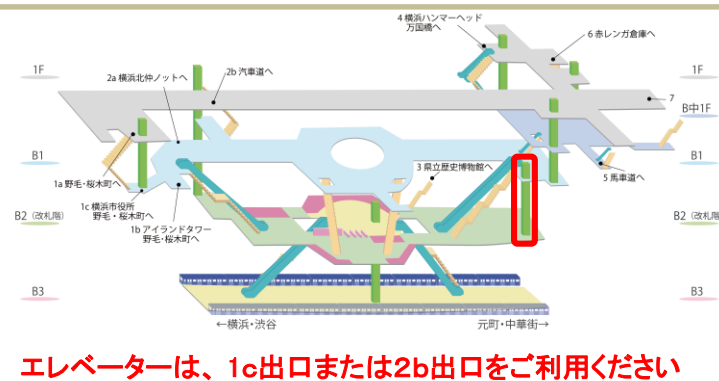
4 横浜ハンマーヘッド
万国橋へ

6 赤レンガ倉庫へ

1F

2a 横浜北仲ノットへ

2b 汽車道へ

1F

7

B中1F

B1

B1

3 県立歴史博物館へ

1a 野毛・桜木町へ

5 馬車道へ

1c 横浜市役所
野毛・桜木町へ

B2 (改札階)

B2 (改札階)

1b アイランドタワー
野毛・桜木町へ

B3

B3

←横浜・渋谷

元町・中華街→

エレベーターは、1c出口または2b出口をご利用ください